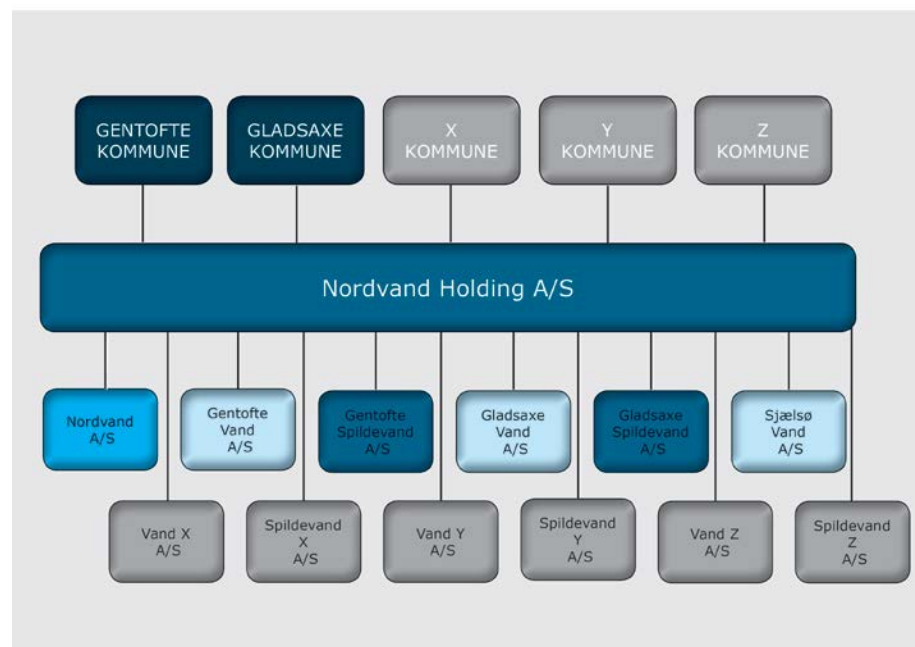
GENTOFTE KOMMUNE

GLADSAXE KOMMUNE

X KOMMUNE

Y KOMMUNE

Z KOMMUNE

Nordvand Holding A/S

Nordvand A/S

Gentofte Vand A/S

Gentofte Spildevand A/S

Gladsaxe Vand A/S

Gladsaxe Spildevand A/S

Sjælsø Vand A/S

Vand X A/S

Spildevand X A/S

Vand Y A/S

Spildevand Y A/S

Vand Z A/S

Spildevand Z A/S